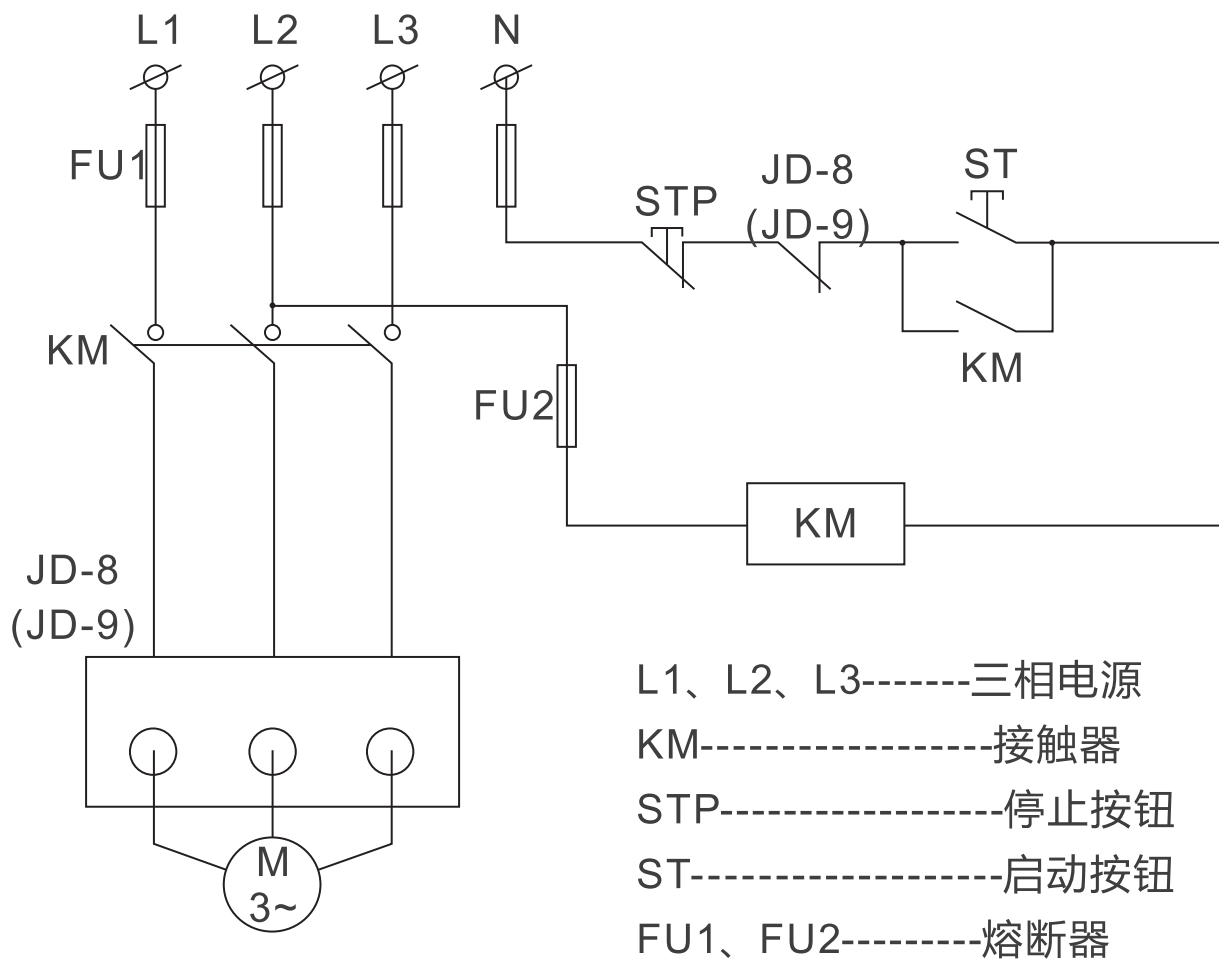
L1 L2 L3 N

FU1

STP

JD-8
(JD-9)

ST

KM

KM

FU2

KM

JD-8
(JD-9)

M
3~

L1、L2、L3-------三相电源
KM-------------------接触器
STP------------------停止按钮
ST--------------------启动按钮
FU1、FU2---------熔断器